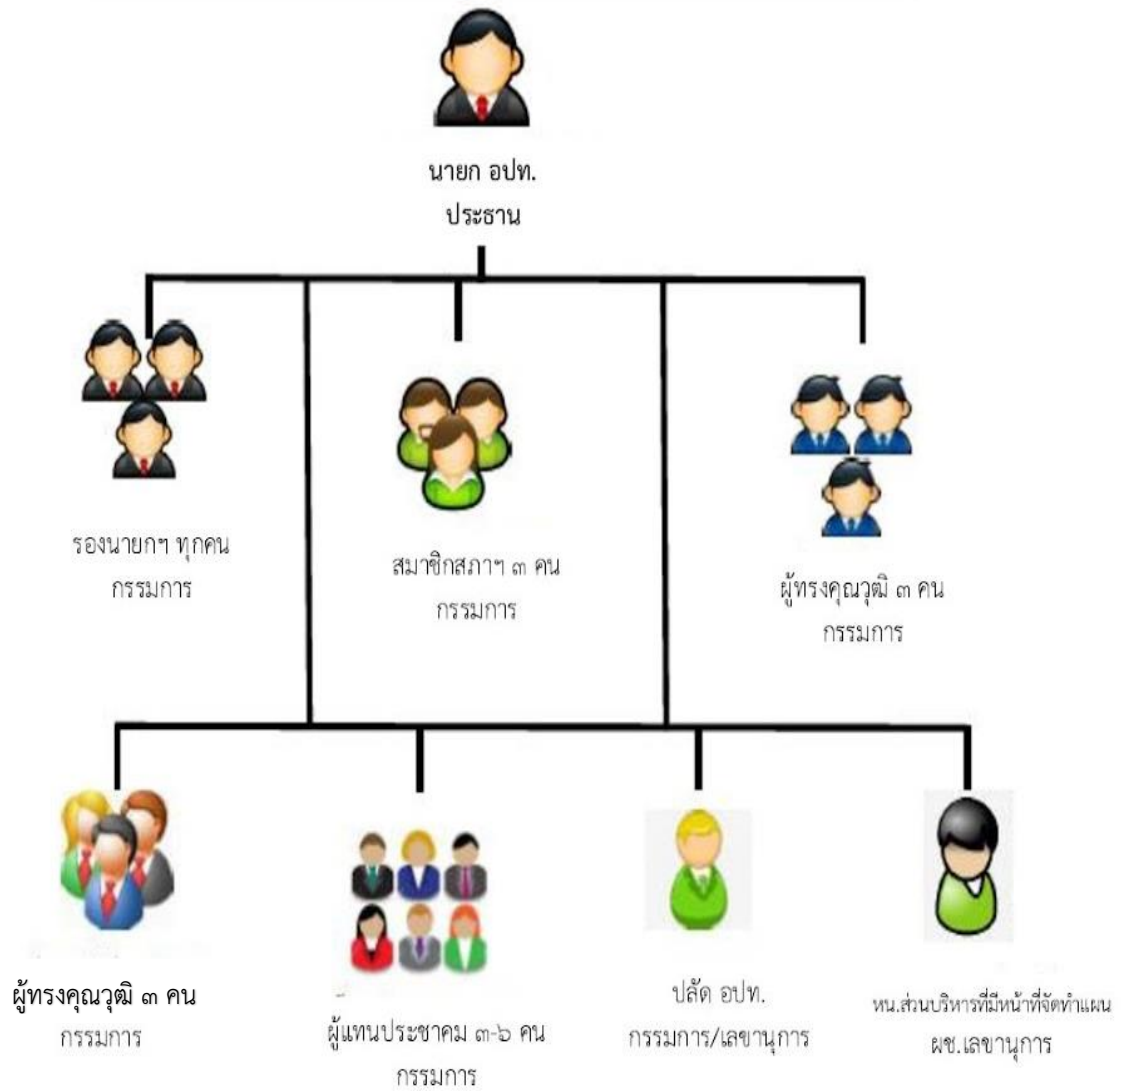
นายก อปท.
ประธาน

รองนายกฯ ทุกคน
กรรมการ

สมาชิกสภาฯ ๓ คน
กรรมการ

ผู้ทรงคุณวุฒิ ๓ คน
กรรมการ

ผู้ทรงคุณวุฒิ ๓ คน
กรรมการ

ผู้แทนประชาคม ๓-๖ คน
กรรมการ

ปลัด อปท.
กรรมการ/เลขานุการ

หน.ส่วนบริหารที่มีหน้าที่จัดทำแผน
ผช.เลขานุการ